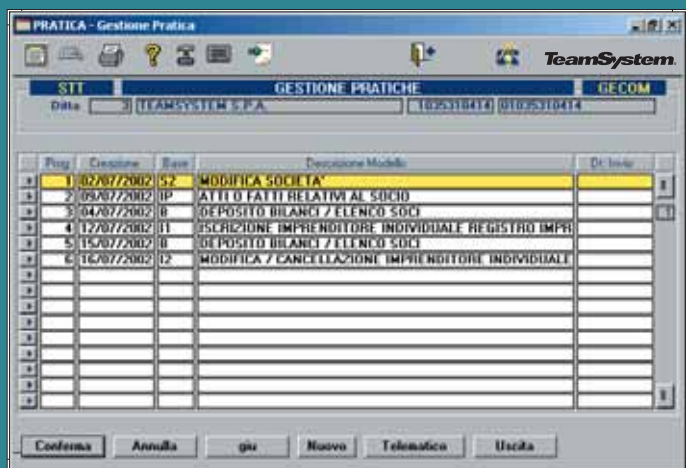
PRATICA - Gestione Pratica

TeamSystem

STT | GESTIONE PRATICHE | GECOM

Ditta 3 TEAMSYSTEM S.P.A. 1035310414 01035310414

| Prog | Creazione | Base | Descrizione Modello | Dt. Invio |
|---|---|---|---|---|
| 1 | 02/07/2002 | S2 | MODIFICA SOCIETA' | |
| 2 | 09/07/2002 | IP | ATTI O FATTI RELATIVI AL SOCIO | |
| 3 | 04/07/2002 | B | DEPOSITO BILANCI / ELENCO SOCI | |
| 4 | 12/07/2002 | I1 | ISCRIZIONE IMPRENDITORE INDIVIDUALE REGISTRO IMPR | |
| 5 | 15/07/2002 | B | DEPOSITO BILANCI / ELENCO SOCI | |
| 6 | 16/07/2002 | I2 | MODIFICA / CANCELLAZIONE IMPRENDITORE INDIVIDUALE | |

Conferma | Annulla | giu | Nuovo | Telematico | Uscita